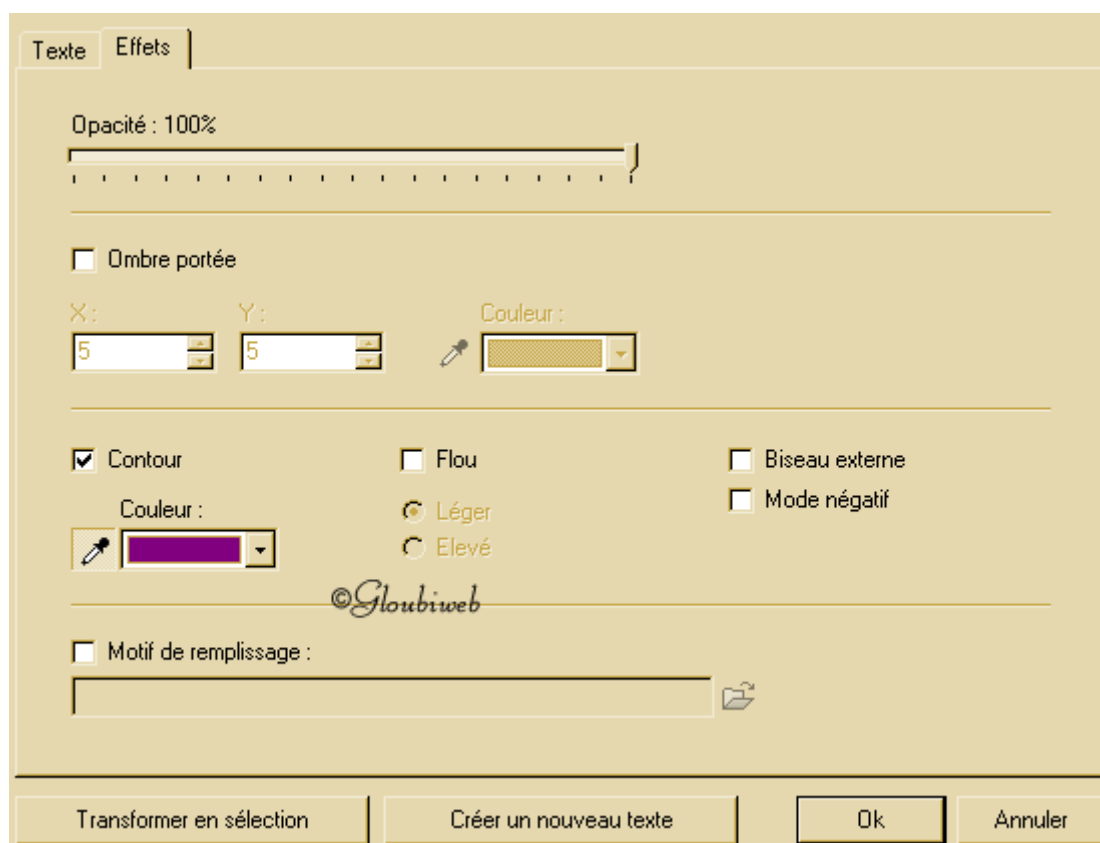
Texte Effets

Opacité : 100%

Ombre portée

X : 5
Y : 5
Couleur :

Contour
Couleur :

Flou
Léger
Elevé

Biseau externe
Mode négatif

©Gloubiweb

Motif de remplissage :

Transformer en sélection
Créer un nouveau texte
Ok
Annuler